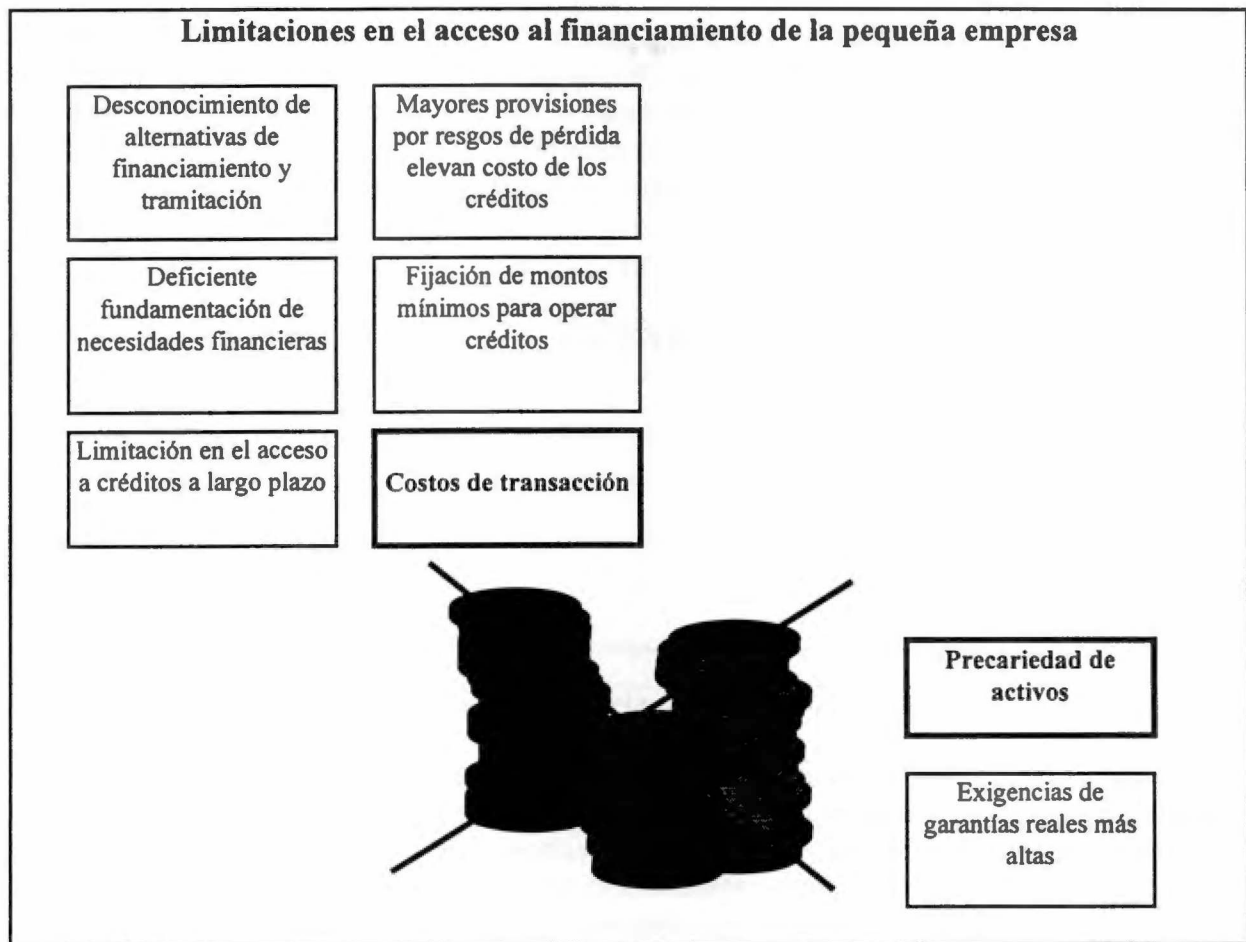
Limitaciones en el acceso al financiamiento de la pequeña empresa

Desconocimiento de alternativas de financiamiento y tramitación

Mayores provisiones por resgos de pérdida elevan costo de los créditos

Deficiente fundamentación de necesidades financieras

Fijación de montos mínimos para operar créditos

Limitación en el acceso a créditos a largo plazo

Costos de transacción

Precariedad de activos

Exigencias de garantías reales más altas